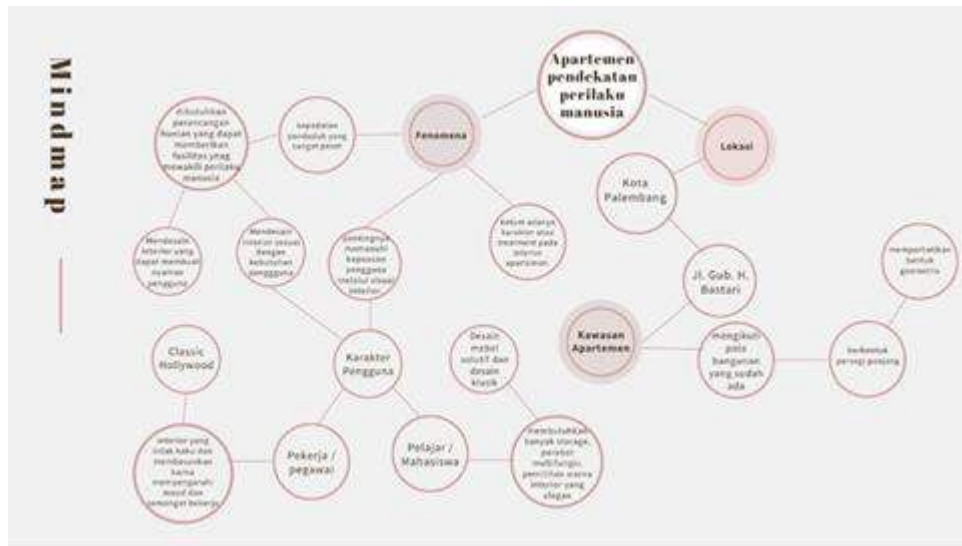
Mindmap

Apartemen pendekatan perilaku manusia

Fenomena

Lokasi

kepadatan penduduk yang sangat pesat

dibutuhkan perancangan hunian yang dapat memberikan fasilitas yang mewakili perilaku manusia

Mendesain interior yang dapat membuat nyaman pengguna

Mendesain interior sesuai dengan kebutuhan pengguna

Bagaimana memasuki kepuasan pengguna melalui desain interior

Belum adanya karakter atau treatment pada interior apartemen

Kota Palembang

Jl. Gub. H. Bastari

Kawasan Apartemen

mengikuti pola bangunan yang sudah ada

berbentuk persegi panjang

memperhatikan bentuk geometris

Classic Hollywood

Karakter Pengguna

Desain mebel solutif dan desain klasik

interior yang tidak kaku dan membawakan karna mempengaruhi mood dan semangat bekerja

Pekerja / pegawai

Pelajar / Mahasiswa

membutuhkan banyak storage, perabot multifungsi, pemilihan warna interior yang elegan